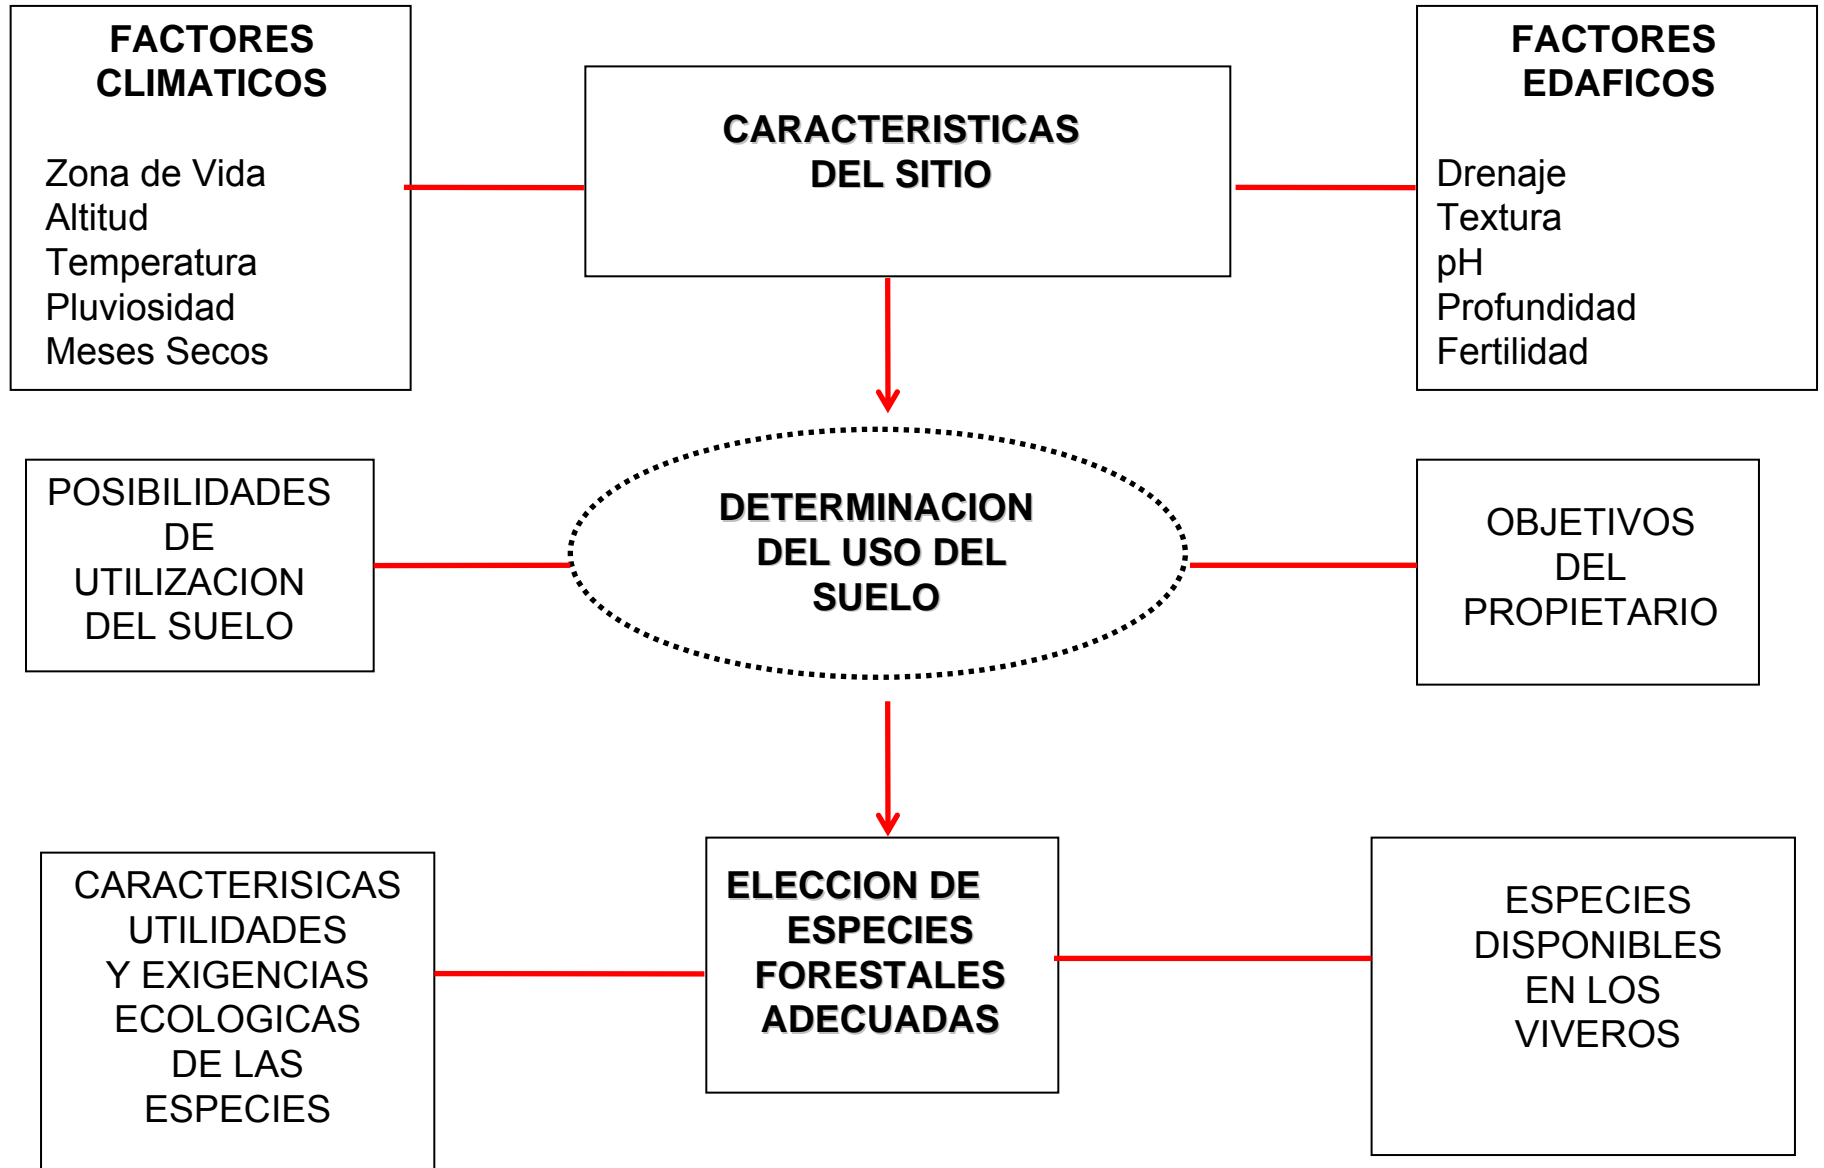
FACTORES CLIMATICOS

Zona de Vida
Altitud
Temperatura
Pluviosidad
Meses Secos

CARACTERISTICAS DEL SITIO

FACTORES EDAFICOS

Drenaje
Textura
pH
Profundidad
Fertilidad

POSIBILIDADES DE UTILIZACION DEL SUELO

DETERMINACION DEL USO DEL SUELO

OBJETIVOS DEL PROPIETARIO

CARACTERISICAS UTILIDADES Y EXIGENCIAS ECOLOGICAS DE LAS ESPECIES

ELECCION DE ESPECIES FORESTALES ADECUADAS

ESPECIES DISPONIBLES EN LOS VIVEROS